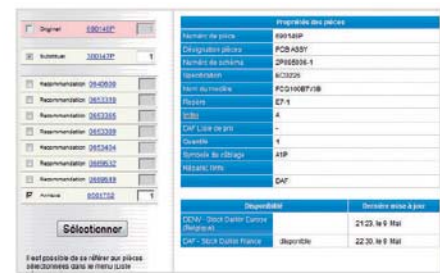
Original 690148P
Substitue 3001417P 1
Recommandation 3649839
Recommandation 3653359
Recommandation 3653365
Recommandation 3653389
Recommandation 3652434
Recommandation 3669632
Recommandation 3669583
Annexe 9081752 1

Sélectionner

Il est possible de se référer aux pièces sélectionnées dans le menu juste

| Propriétés des pièces | |
|---|---|
| Numéro de pièce | 690148P |
| Désignation pièces | PCB ASSY |
| Numéro de schéma | 2P065806-1 |
| Spécification | EC0226 |
| Nom du modèle | FCQ100BTV1B |
| Repère | E7-1 |
| Index | 4 |
| DAF Liste de prix | - |
| Quantité | 1 |
| Symbole de réglage | A1P |
| Réseau lions | |
| | DAF |

| Disponibilité | | Dernière mise à jour |
|---|---|---|
| DENV - Stock Daikin Centre (Belgique) | | 21:23, le 9 Mai |
| DAF - Stock Daikin France | disponible | 22:30, le 8 Mai |